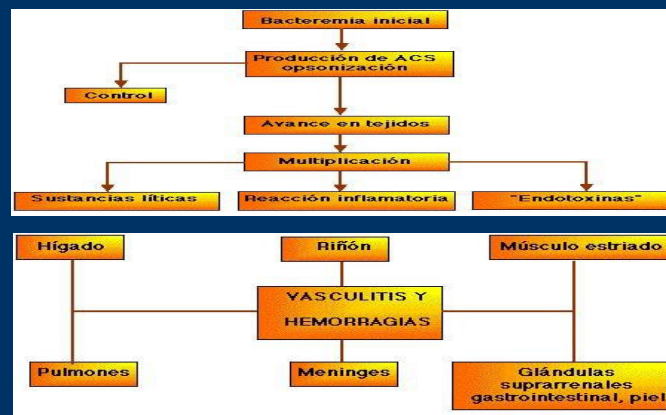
Bacteremia inicial

Producción de ACS opsonización

Control

Avance en tejidos

Multiplicación

Sustancias líticas

Reacción inflamatoria

"Endotoxinas"

Hígado

Riñón

Músculo estriado

VASCULITIS Y HEMORRAGIAS

Pulmones

Meninges

Glándulas suprarrenales gastrointestinal, piel